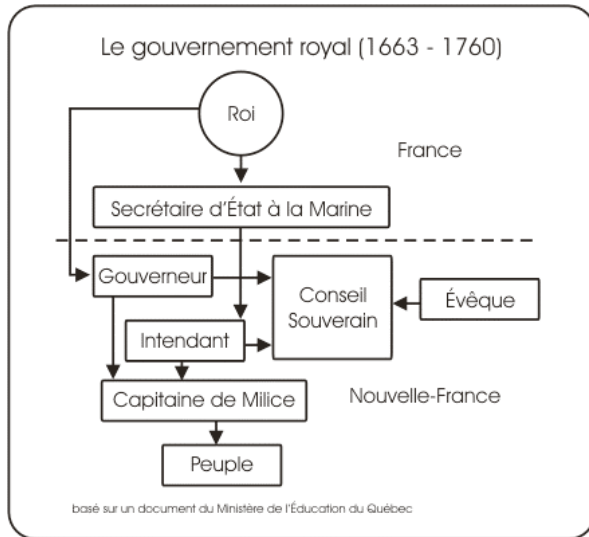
Le gouvernement royal (1663 - 1760)

Roi

France

Secrétaire d'État à la Marine

Gouverneur

Conseil Souverain

Évêque

Intendant

Capitaine de Milice

Nouvelle-France

Peuple

basé sur un document du Ministère de l'Éducation du Québec